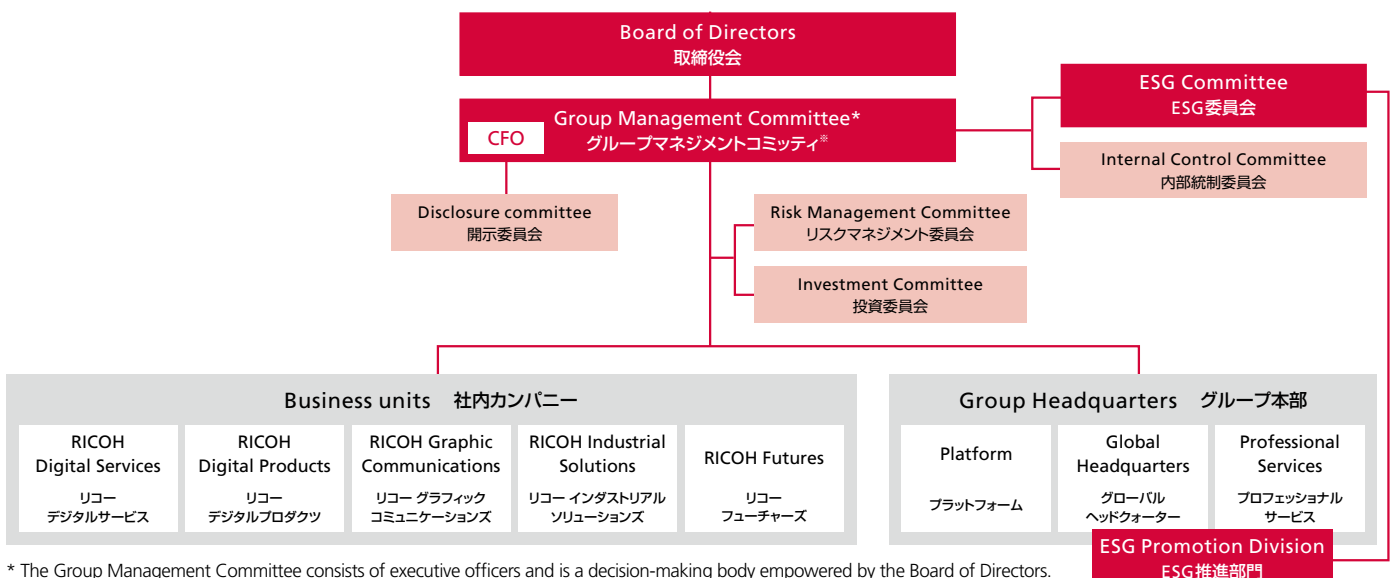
Board of Directors
取締役会

Group Management Committee*
グループマネジメントコミッティ※

CFO

ESG Committee
ESG委員会

Internal Control Committee
内部統制委員会

Disclosure committee
開示委員会

Risk Management Committee
リスクマネジメント委員会

Investment Committee
投資委員会

Business units 社内カンパニー

RICOH Digital Services
リコー デジタルサービス

RICOH Digital Products
リコー デジタルプロダクツ

RICOH Graphic Communications
リコー グラフィックコミュニケーションズ

RICOH Industrial Solutions
リコー インダストリアルソリューションズ

RICOH Futures
リコー フューチャーズ

Group Headquarters グループ本部

Platform
プラットフォーム

Global Headquarters
グローバルヘッドクォーター

Professional Services
プロフェッショナルサービス

ESG Promotion Division
ESG推進部門

* The Group Management Committee consists of executive officers and is a decision-making body empowered by the Board of Directors.